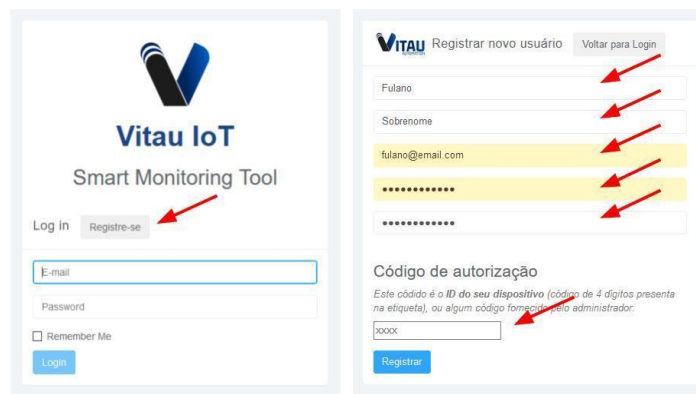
Vitau IoT

Smart Monitoring Tool

Log in Registre-se

E-mail

Password

Remember Me

Login

VITAU Registrar novo usuário Voltar para Login

Fulano

Sobrenome

fulano@email.com

••••••••••••

••••••••••••

Código de autorização

Este código é o ID do seu dispositivo (código de 4 dígitos presente na etiqueta), ou algum código fornecido pelo administrador.

xxxx

Registrar